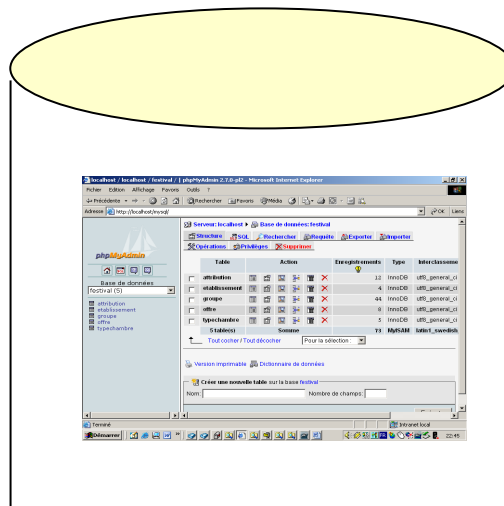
localhost / localhost / festival / | phpMyAdmin 2.7.0-pl2 - Microsoft Internet Explorer

Fichier Edition Affichage Favoris Outils ?

Précédente Rechercher Favoris Média

Adresse http://localhost/mysql/ OK Liens

phpMyAdmin

Base de données
festival (5)

attribution
etablissement
groupe
offre
typechambre

Serveur: localhost ▶ Base de données: festival

Structure SQL Rechercher Requête Exporter Importer
Opérations Privilèges Supprimer

| | Table | Action | Enregistrements | Type | Interclassement |
|---|---|---|---|---|---|
| | attribution | | 12 | InnoDB | utf8_general_ci |
| | etablissement | | 4 | InnoDB | utf8_general_ci |
| | groupe | | 44 | InnoDB | utf8_general_ci |
| | offre | | 8 | InnoDB | utf8_general_ci |
| | typechambre | | 5 | InnoDB | utf8_general_ci |
| | 5 table(s) | Somme | 73 | MyISAM | latin1_swedish |

Tout cocher / Tout décocher Pour la sélection :

Version imprimable Dictionnaire de données

Créer une nouvelle table sur la base festival
Nom: Nombre de champs:

Terminé Intranet local

Démarrer 22:45